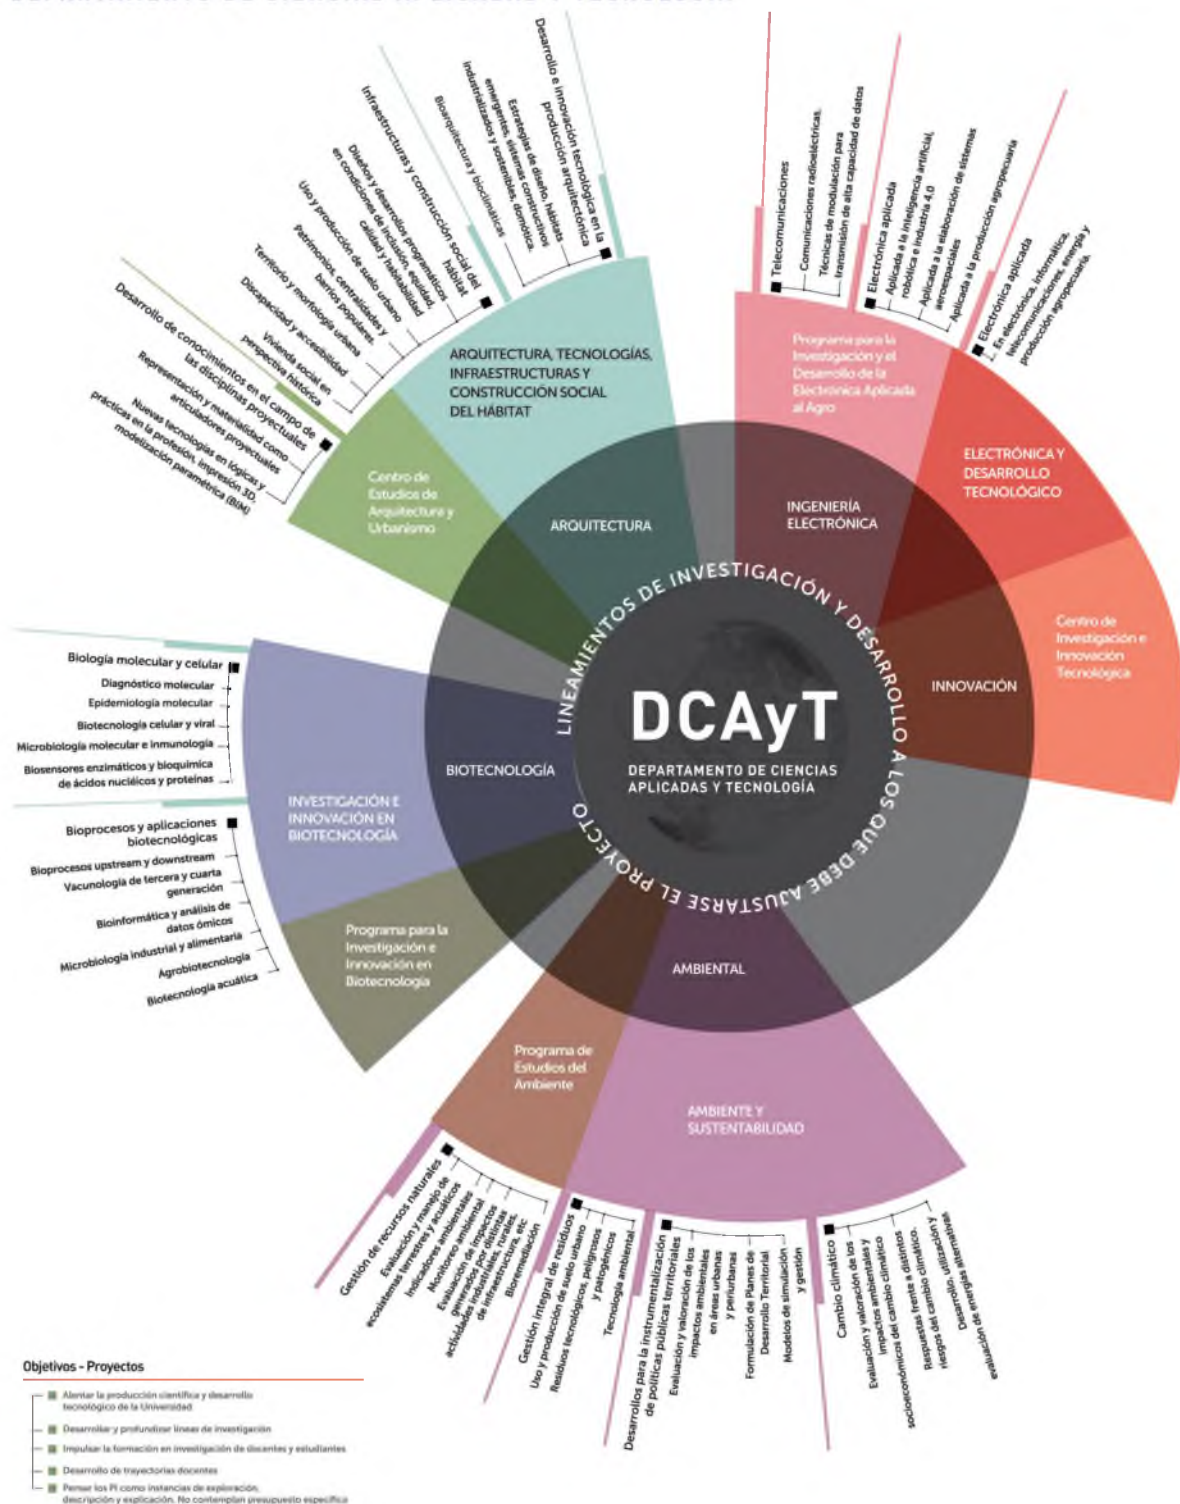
DCAyT
DEPARTAMENTO DE CIENCIAS APLICADAS Y TECNOLOGÍA

LINEAMIENTOS DE INVESTIGACIÓN Y DESARROLLO A LOS QUE DEBE AJUSTARSE EL PROYECTO

ARQUITECTURA
INGENIERÍA ELECTRÓNICA
INNOVACIÓN
AMBIENTAL
BIOTECNOLOGÍA

ARQUITECTURA, TECNOLOGÍAS, INFRAESTRUCTURAS Y CONSTRUCCIÓN SOCIAL DEL HÁBITAT
Centro de Estudios de Arquitectura y Urbanismo
Programa para la Investigación y el Desarrollo de la Electrónica Aplicada al Agro
ELECTRÓNICA Y DESARROLLO TECNOLÓGICO
Centro de Investigación e Innovación Tecnológica
AMBIENTE Y SUSTENTABILIDAD
Programa de Estudios del Ambiente
Programa para la Investigación e Innovación en Biotecnología
INVESTIGACIÓN E INNOVACIÓN EN BIOTECNOLOGÍA

Desarrollo e innovación tecnológica en la producción arquitectónica
Estrategias de diseño, hábitats emergentes, sistemas constructivos industrializados y sostenibles, domótica
Bioarquitectura y bioclimática
Infraestructuras y construcción social del hábitat
Diseños y desarrollos programáticos en condiciones de inclusión, equidad, calidad y habitabilidad
Uso y producción de suelo urbano
Patrimonio, centralidades y barrios populares
Territorio y morfología urbana
Discapacidad y accesibilidad
Vivienda social en perspectiva histórica
Desarrollo de conocimientos en el campo de las disciplinas proyectuales
Representación y materialidad como articuladores proyectuales
Nuevas tecnologías en lógicas y prácticas en la profesión, impresión 3D, modelización paramétrica (BIM)

Telecomunicaciones
Comunicaciones radioeléctricas.
Técnicas de modulación para transmisión de alta capacidad de datos
Electrónica aplicada
Aplicada a la inteligencia artificial, robótica e industria 4.0
Aplicada a la elaboración de sistemas aeroespaciales
Aplicada a la producción agropecuaria
Electrónica aplicada
En electrónica, informática, telecomunicaciones, energía y producción agropecuaria

Biología molecular y celular
Diagnóstico molecular
Epidemiología molecular
Biotecnología celular y viral
Microbiología molecular e inmunología
Biosensores enzimáticos y bioquímica de ácidos nucleicos y proteínas
Bioprocesos y aplicaciones biotecnológicas
Bioprocesos upstream y downstream
Vacunología de tercera y cuarta generación
Bioinformática y análisis de datos ómicos
Microbiología industrial y alimentaria
Agrobiotecnología
Biotecnología acuática

Gestión de recursos naturales
Evaluación y manejo de ecosistemas terrestres y acuáticos
Indicadores ambientales
Monitoreo ambiental
Evaluación de impactos generados por distintas actividades industriales, viales, de infraestructura, etc.
Biorremediación
Gestión integral de residuos
Uso y producción de suelo urbano
Residuos tecnológicos, peligrosos y patogénicos
Tecnología ambiental
Desarrollos para la instrumentalización de políticas públicas territoriales
Evaluación y valoración de los impactos ambientales en áreas urbanas y periurbanas
Formulación de Planes de Desarrollo Territorial
Modelos de simulación y gestión
Cambio climático
Evaluación y valoración de los impactos ambientales y socioeconómicos del cambio climático
Respuestas frente a distintos riesgos del cambio climático
Desarrollo, utilización y evaluación de energías alternativas

Objetivos - Proyectos
Alentar la producción científica y desarrollo tecnológico de la Universidad
Desarrollar y profundizar líneas de investigación
Impulsar la formación en investigación de docentes y estudiantes
Desarrollo de trayectorias docentes
Pensar los PI como instancias de exploración, descripción y explicación. No contemplan presupuesto específico